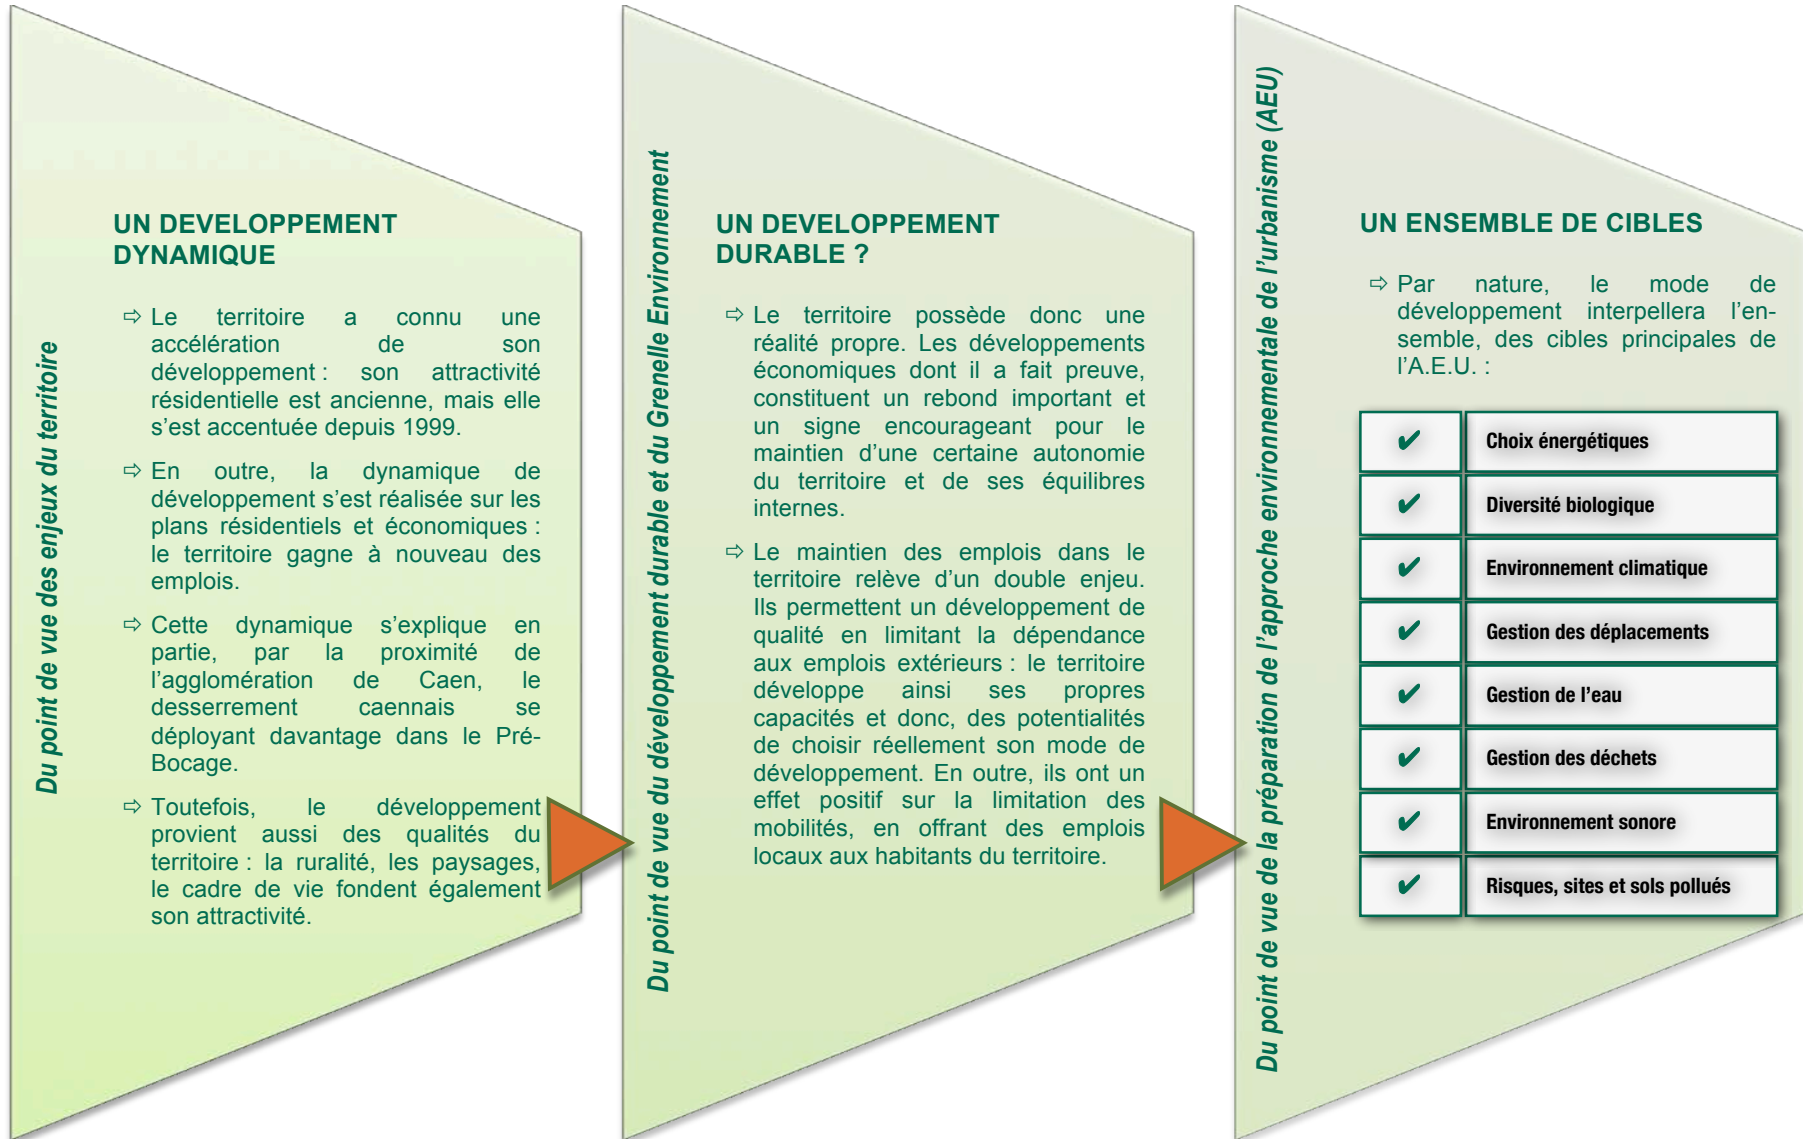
Du point de vue des enjeux du territoire

UN DEVELOPPEMENT DYNAMIQUE

⇨ Le territoire a connu une accélération de son développement : son attractivité résidentielle est ancienne, mais elle s'est accentuée depuis 1999.

⇨ En outre, la dynamique de développement s'est réalisée sur les plans résidentiels et économiques : le territoire gagne à nouveau des emplois.

⇨ Cette dynamique s'explique en partie, par la proximité de l'agglomération de Caen, le desserrement caennais se déployant davantage dans le Pré-Bocage.

⇨ Toutefois, le développement provient aussi des qualités du territoire : la ruralité, les paysages, le cadre de vie fondent également son attractivité.

Du point de vue du développement durable et du Grenelle Environnement

UN DEVELOPPEMENT DURABLE ?

⇨ Le territoire possède donc une réalité propre. Les développements économiques dont il a fait preuve, constituent un rebond important et un signe encourageant pour le maintien d'une certaine autonomie du territoire et de ses équilibres internes.

⇨ Le maintien des emplois dans le territoire relève d'un double enjeu. Ils permettent un développement de qualité en limitant la dépendance aux emplois extérieurs : le territoire développe ainsi ses propres capacités et donc, des potentialités de choisir réellement son mode de développement. En outre, ils ont un effet positif sur la limitation des mobilités, en offrant des emplois locaux aux habitants du territoire.

Du point de vue de la préparation de l'approche environnementale de l'urbanisme (AEU)

UN ENSEMBLE DE CIBLES

⇨ Par nature, le mode de développement interpellera l'ensemble, des cibles principales de l'A.E.U. :

| ✔ | Choix énergétiques |
|---|---|
| ✔ | Diversité biologique |
| ✔ | Environnement climatique |
| ✔ | Gestion des déplacements |
| ✔ | Gestion de l'eau |
| ✔ | Gestion des déchets |
| ✔ | Environnement sonore |
| ✔ | Risques, sites et sols pollués |